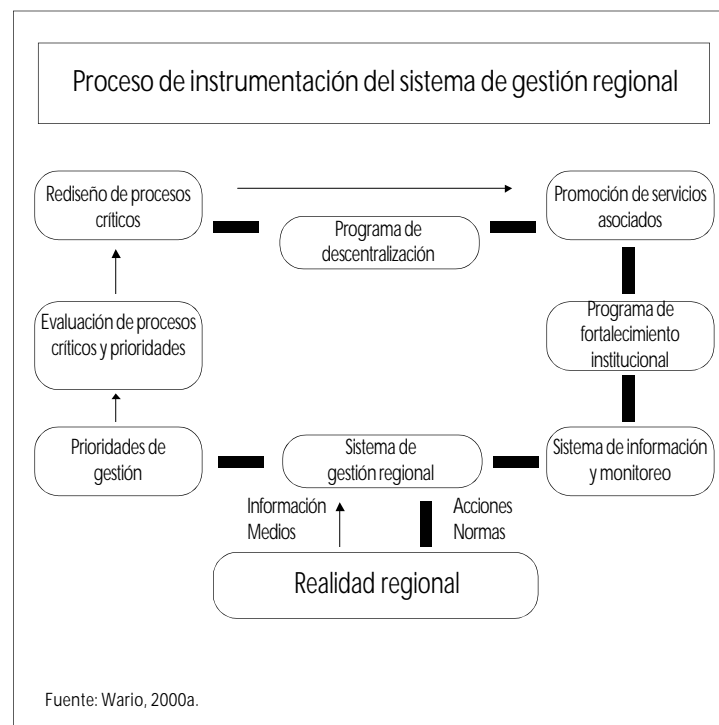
Proceso de instrumentación del sistema de gestión regional

Rediseño de procesos críticos

Programa de descentralización

Promoción de servicios asociados

Evaluación de procesos críticos y prioridades

Programa de fortalecimiento institucional

Prioridades de gestión

Sistema de gestión regional

Sistema de información y monitoreo

Información
Medios

Acciones
Normas

Realidad regional

Fuente: Wario, 2000a.